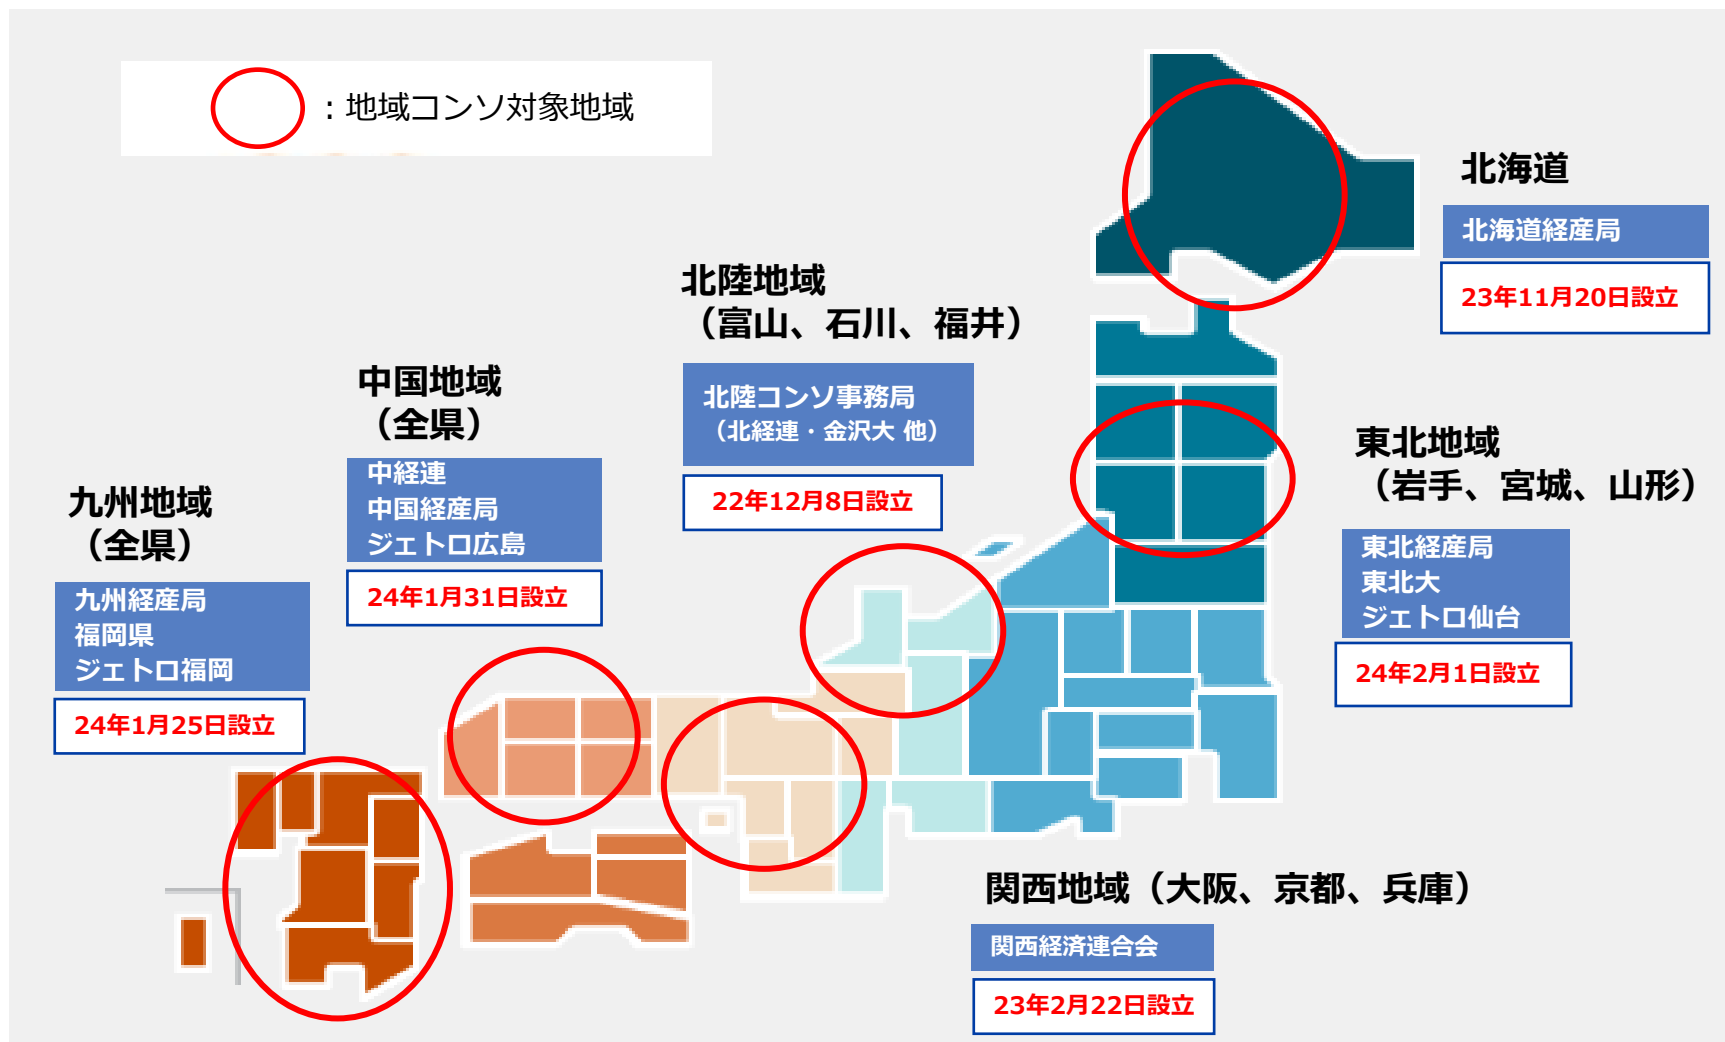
：地域コンソ対象地域

北海道

北海道経産局

23年11月20日設立

北陸地域
（富山、石川、福井）

北陸コンソ事務局
（北経連・金沢大 他）

22年12月8日設立

中国地域
（全県）

中経連
中国経産局
ジェトロ広島

24年1月31日設立

九州地域
（全県）

九州経産局
福岡県
ジェトロ福岡

24年1月25日設立

東北地域
（岩手、宮城、山形）

東北経産局
東北大
ジェトロ仙台

24年2月1日設立

関西地域（大阪、京都、兵庫）

関西経済連合会

23年2月22日設立